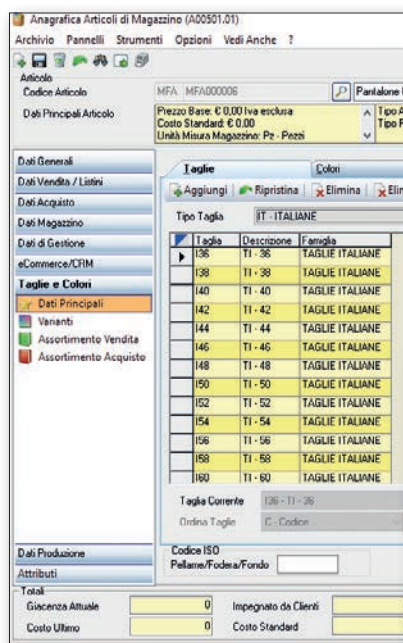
Anagrafica Articoli di Magazzino (A00501.01)

Archivio Pannelli Strumenti Opzioni Vedi Anche ?

Articolo
Codice Articolo MFA MFA000006 Pantalone

Dati Principali Articolo
Prezzo Base: € 0,00 Iva esclusa
Costo Standard: € 0,00
Unità Misura Magazzino: Pz - Pezzi
Tipo A
Tipo F

Dati Generali
Dati Vendita / Listini
Dati Acquisto
Dati Magazzino
Dati di Gestione
eCommerce/CRM
Taglie e Colori
Dati Principali
Varianti
Assortimento Vendita
Assortimento Acquisto

Taglie Colori

Aggiungi Ripristina Elimina Elim

Tipo Taglia IT - ITALIANE

| Taglia | Descrizione | Famiglia |
|---|---|---|
| I36 | TI - 36 | TAGLIE ITALIANE |
| I38 | TI - 38 | TAGLIE ITALIANE |
| I40 | TI - 40 | TAGLIE ITALIANE |
| I42 | TI - 42 | TAGLIE ITALIANE |
| I44 | TI - 44 | TAGLIE ITALIANE |
| I46 | TI - 46 | TAGLIE ITALIANE |
| I48 | TI - 48 | TAGLIE ITALIANE |
| I50 | TI - 50 | TAGLIE ITALIANE |
| I52 | TI - 52 | TAGLIE ITALIANE |
| I54 | TI - 54 | TAGLIE ITALIANE |
| I56 | TI - 56 | TAGLIE ITALIANE |
| I58 | TI - 58 | TAGLIE ITALIANE |
| I60 | TI - 60 | TAGLIE ITALIANE |

Taglia Corrente I36 - TI - 36
Ordina Taglie C - Codice

Dati Produzione
Attributi
Codice ISO
Pellame/Fodera/Fondo

Totali
Giacenza Attuale 0 Impegnato da Clienti
Costo Ultimo 0 Costo Standard